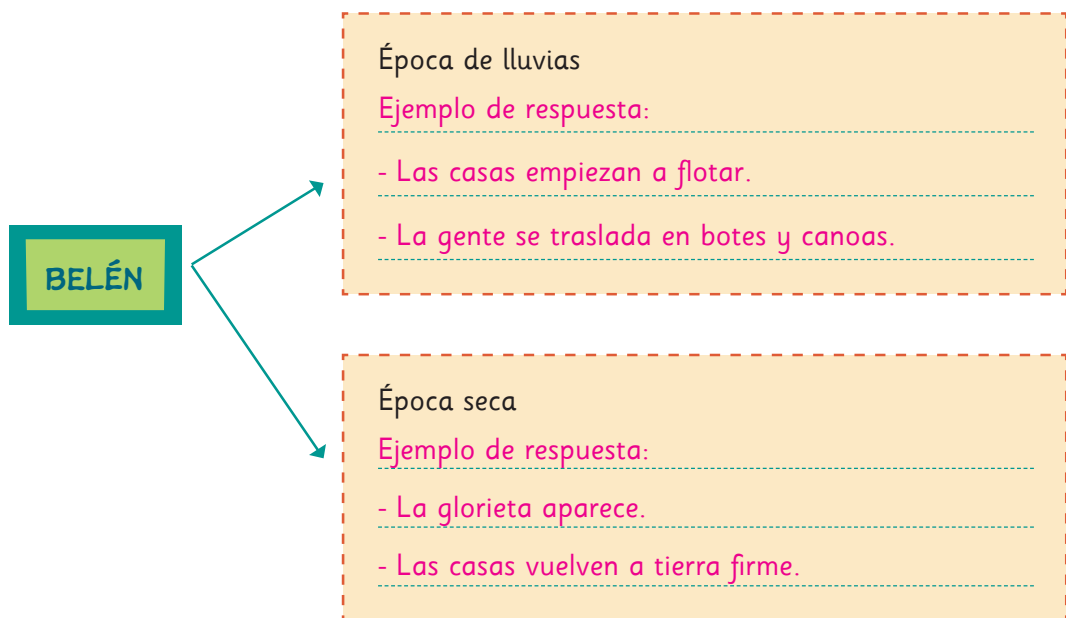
BELÉN

Época de lluvias
Ejemplo de respuesta:
- Las casas empiezan a flotar.
- La gente se traslada en botes y canoas.

Época seca
Ejemplo de respuesta:
- La glorieta aparece.
- Las casas vuelven a tierra firme.